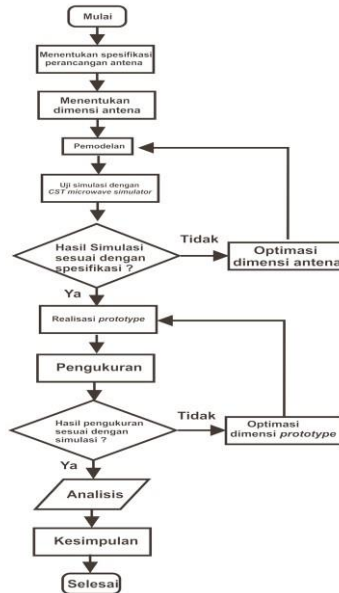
Mulai

Menentukan spesifikasi perancangan antena

Menentukan dimensi antena

Pemodelan

Uji simulasi dengan CST microwave simulator

Hasil Simulasi sesuai dengan spesifikasi ?

Tidak

Optimasi dimensi antena

Ya

Realisasi prototype

Pengukuran

Hasil pengukuran sesuai dengan simulasi ?

Tidak

Optimasi dimensi prototype

Ya

Analisis

Kesimpulan

Selesai